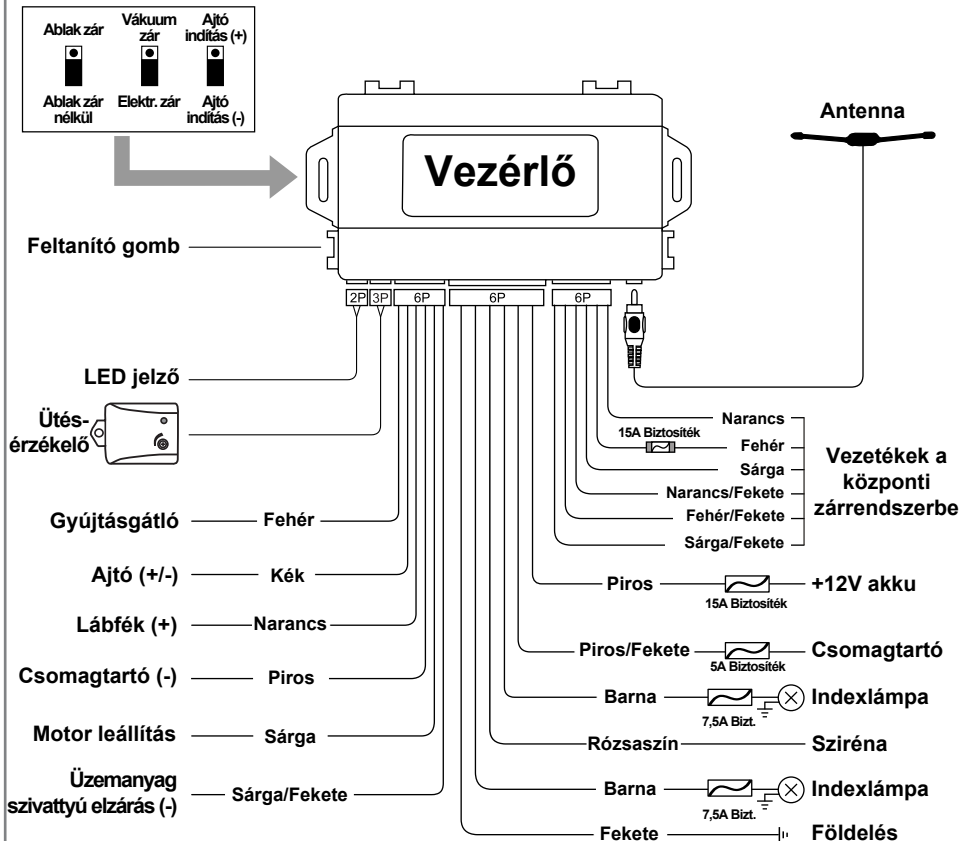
Ablak zár
Vákuum zár
Ajtó indítás (+)
Ablak zár nélkül
Elektr. zár
Ajtó indítás (-)

Vezérlő

Antenna

Feltanító gomb

2P 3P 6P 6P 6P

LED jelző

Ütés-érzékelő

Narancs
15A Biztosíték
Fehér
Sárga
Narancs/Fekete
Fehér/Fekete
Sárga/Fekete
Vezetékek a központi zárrendszerbe

Gyújtásgátló — Fehér
Ajtó (+/-) — Kék
Lábfék (+) — Narancs
Csomagtartó (-) — Piros
Motor leállítás — Sárga
Üzemanyag szivattyú elzárás (-) — Sárga/Fekete

Piros — 15A Biztosíték — +12V akku
Piros/Fekete — 5A Biztosíték — Csomagtartó
Barna — 7,5A Bizt. — Indexlámpa
Rózsaszín — Sziréna
Barna — 7,5A Bizt. — Indexlámpa
Fekete — Földelés